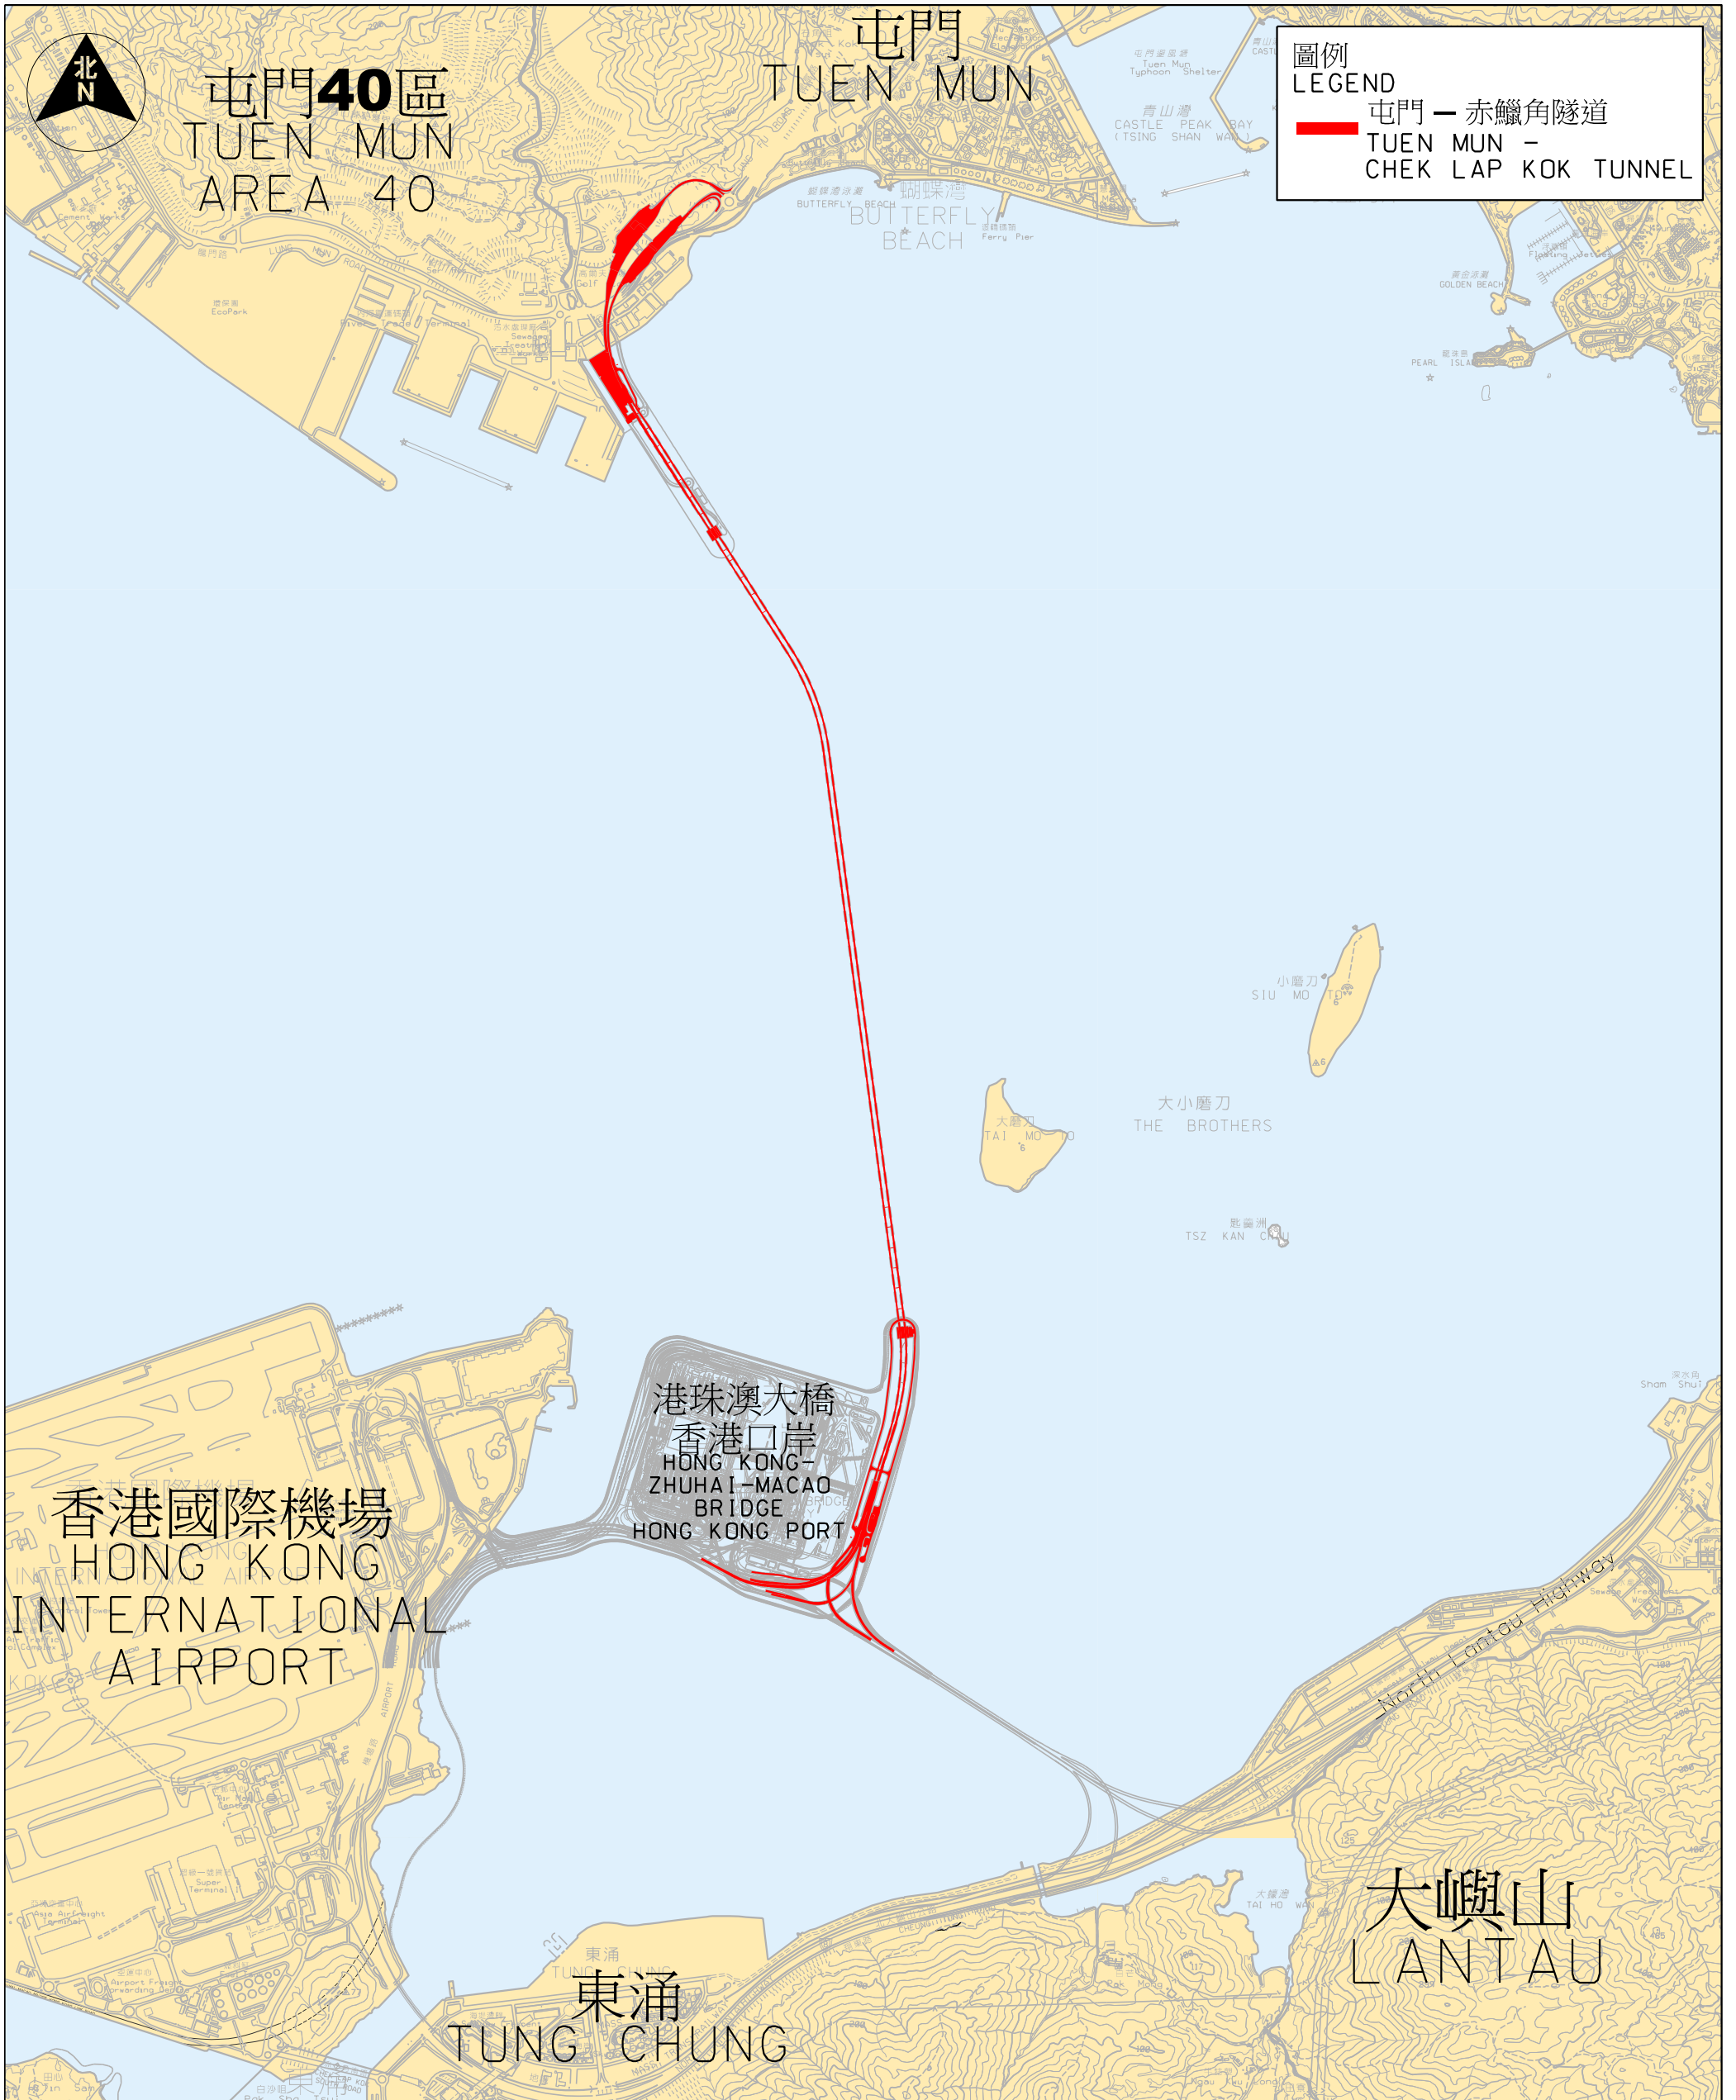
北
N

屯門40區
TUEN MUN
AREA 40

屯門
TUEN MUN

圖例
LEGEND
屯門 — 赤鱲角隧道
TUEN MUN – CHEK LAP KOK TUNNEL

屯門避風塘
Tuen Mun Typhoon Shelter

青山灣
CASTLE PEAK BAY
(TSING SHAN WAN)

蝴蝶灣泳灘
BUTTERFLY BEACH

蝴蝶灣
BUTTERFLY BEACH

渡輪碼頭
Ferry Pier

環保園
EcoPark

黃金泳灘
GOLDEN BEACH

PEARL ISLAND

小磨刀
SIU MO TO

大磨刀
TAI MO TO

大小磨刀
THE BROTHERS

匙羹洲
TSZ KAN CHAU

港珠澳大橋
香港口岸
HONG KONG-ZHUHAI-MACAO BRIDGE HONG KONG PORT

香港國際機場
HONG KONG INTERNATIONAL AIRPORT

North Lantau Highway

Sham Shui

大嶼山
LANTAU

東涌
TUNG CHUNG

大蠔灣
TAI HO WAN